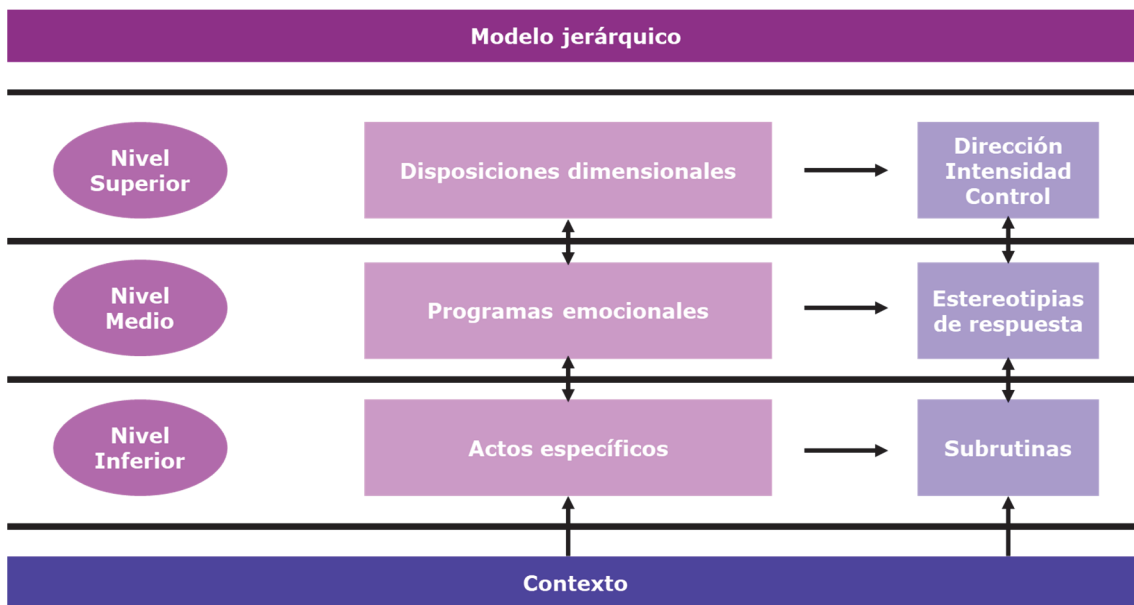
Modelo jerárquico

Nivel Superior

Disposiciones dimensionales

Dirección Intensidad Control

Nivel Medio

Programas emocionales

Estereotipias de respuesta

Nivel Inferior

Actos específicos

Subrutinas

Contexto